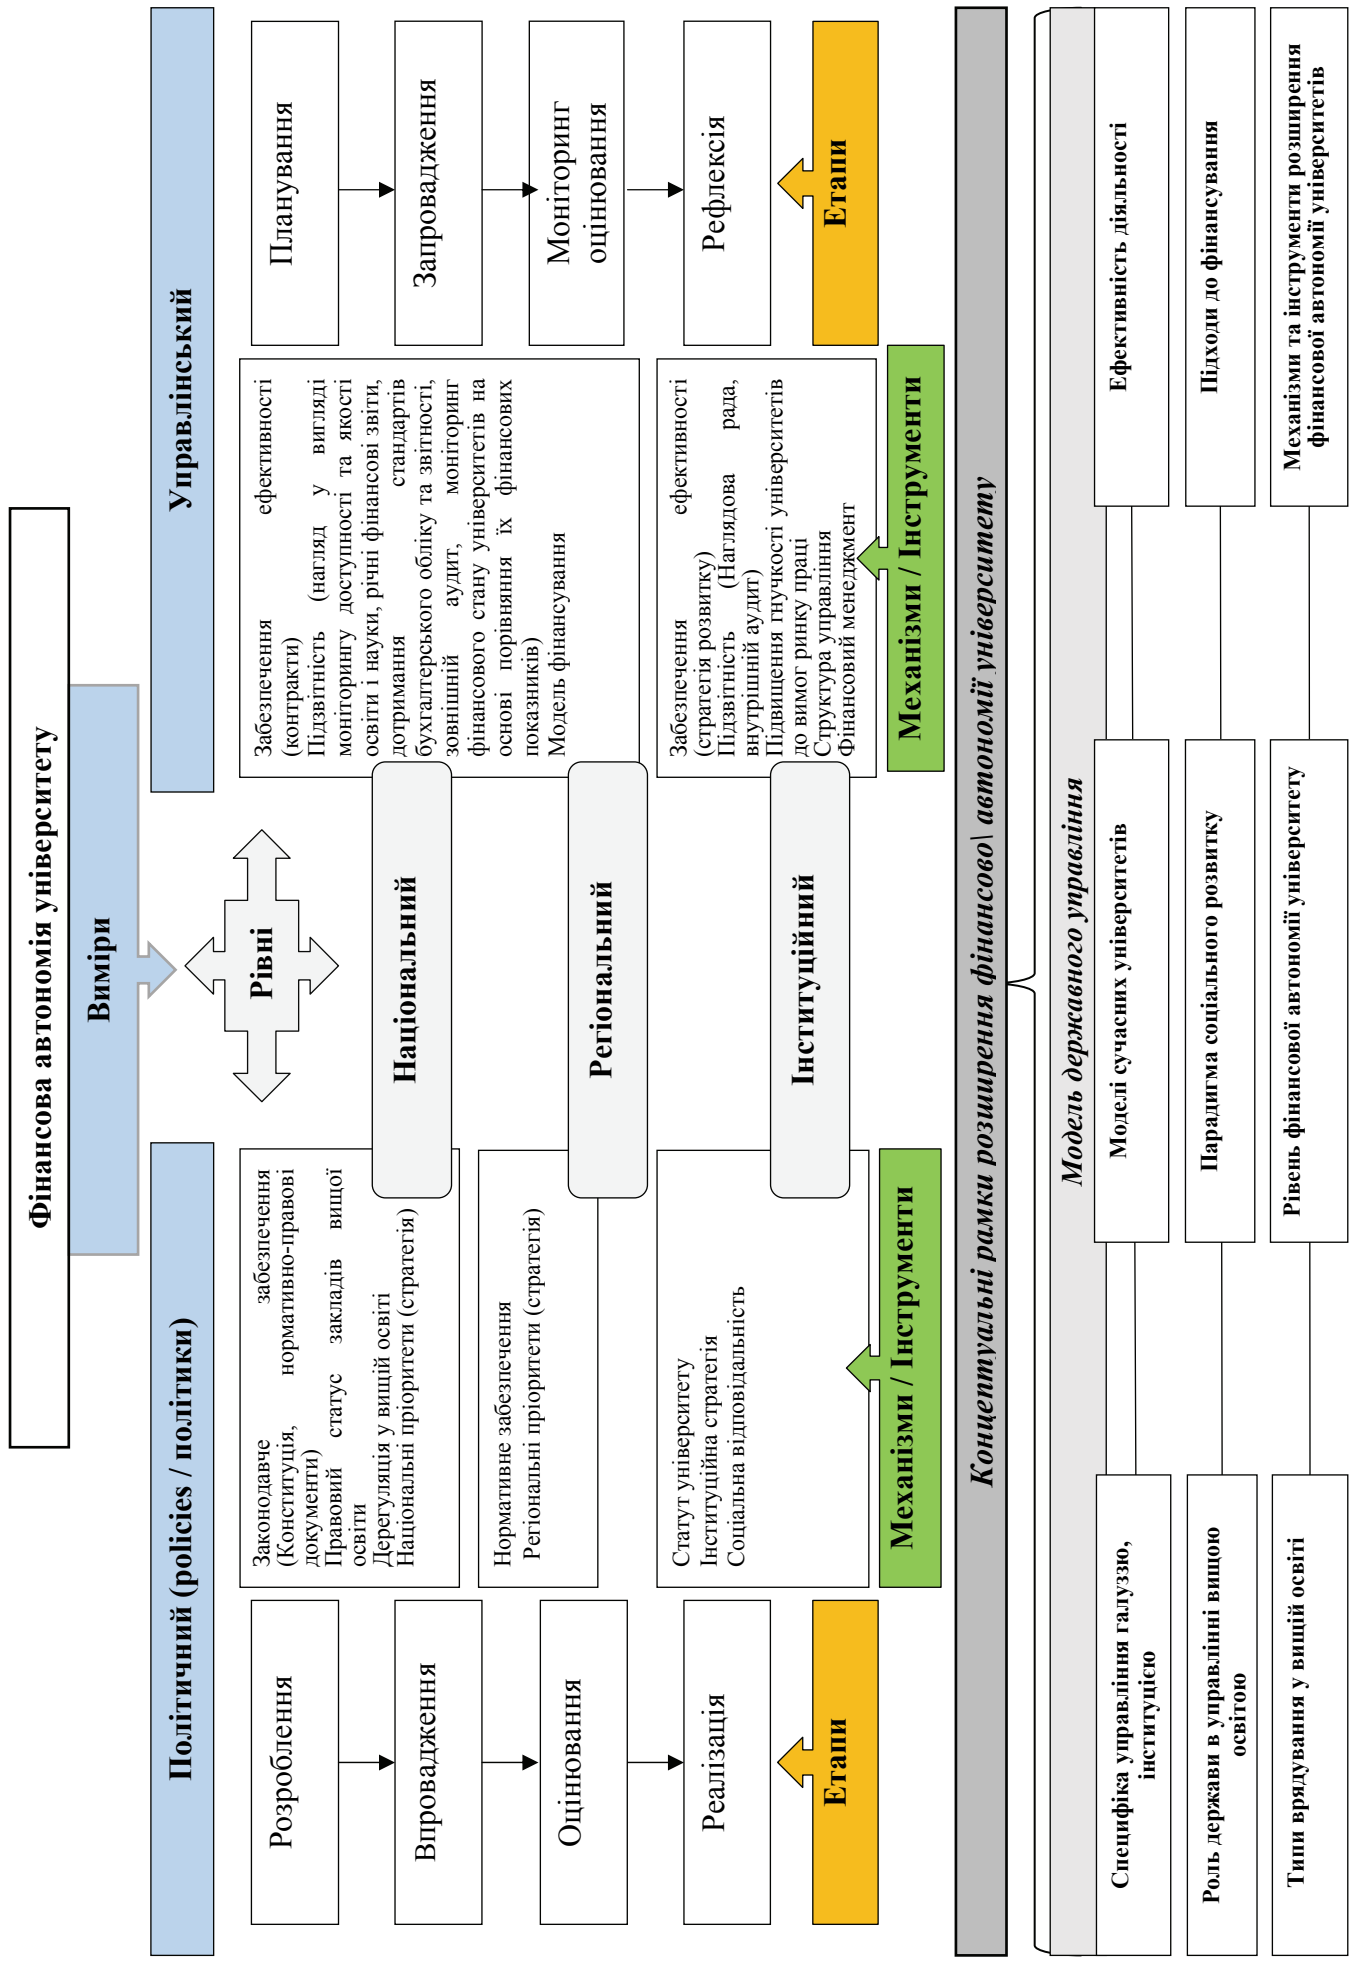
Фінансова автономія університету

Виміри

Політичний (policies / політики)

Управлінський

Рівні

Національний

Регіональний

Інституційний

Розроблення

Впровадження

Оцінювання

Реалізація

Етапи

Законодавче забезпечення (Конституція, нормативно-правові документи)
Правовий статус закладів вищої освіти
Дерегуляція у вищій освіті
Національні пріоритети (стратегія)

Нормативне забезпечення
Регіональні пріоритети (стратегія)

Статут університету
Інституційна стратегія
Соціальна відповідальність

Механізми / Інструменти

Планування

Запровадження

Моніторинг оцінювання

Рефлексія

Етапи

Забезпечення ефективності (контракти)
Підзвітність (нагляд у вигляді моніторингу доступності та якості освіти і науки, річні фінансові звіти, дотримання стандартів бухгалтерського обліку та звітності, зовнішній аудит, моніторинг фінансового стану університетів на основі порівняння їх фінансових показників)
Модель фінансування

Забезпечення ефективності (стратегія розвитку)
Підзвітність (Наглядова рада, внутрішній аудит)
Підвищення гнучкості університетів до вимог ринку праці
Структура управління
Фінансовий менеджмент

Механізми / Інструменти

Концептуальні рамки розширення фінансово\ автономії університету

Модель державного управління

Специфіка управління галуззю, інституцією

Моделі сучасних університетів

Ефективність діяльності

Роль держави в управлінні вищою освітою

Парадигма соціального розвитку

Підходи до фінансування

Типи врядування у вищій освіті

Рівень фінансової автономії університету

Механізми та інструменти розширення фінансової автономії університетів